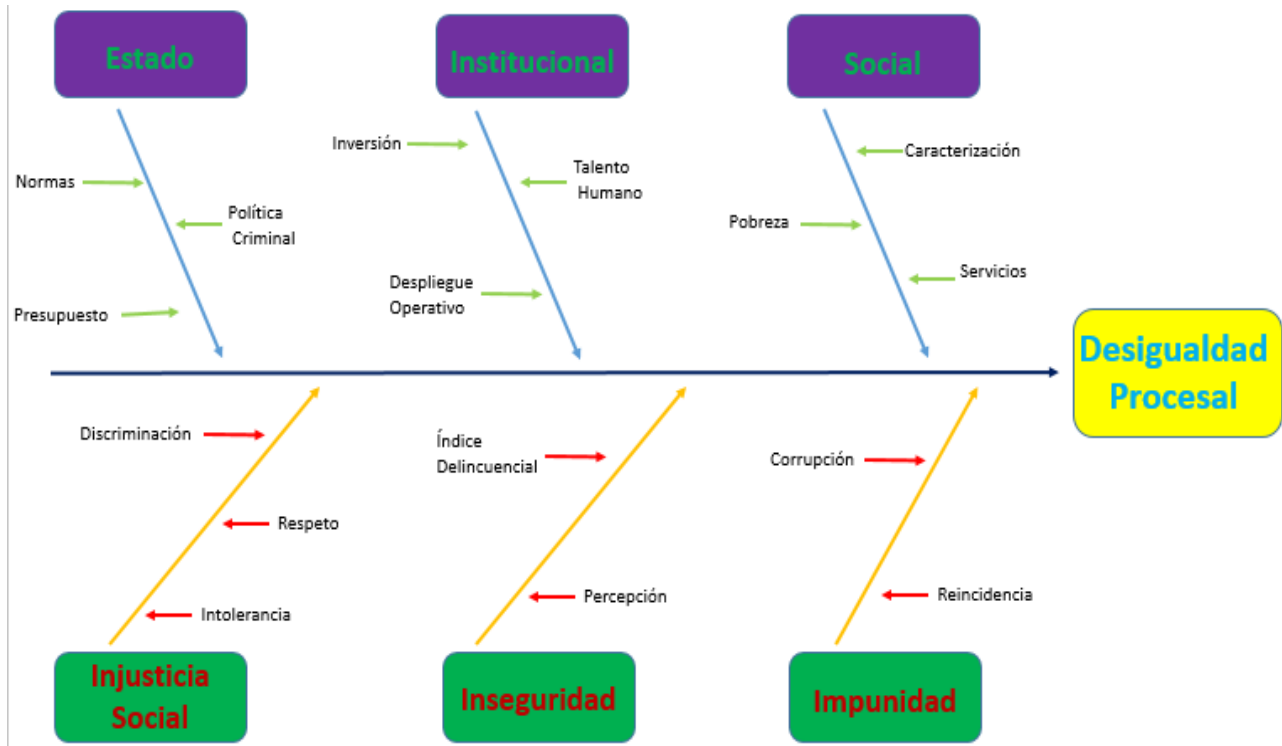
Estado

Institucional

Social

Normas

Política Criminal

Presupuesto

Inversión

Talento Humano

Despliegue Operativo

Caracterización

Pobreza

Servicios

Desigualdad Procesal

Discriminación

Respeto

Intolerancia

Índice Delincuencial

Percepción

Corrupción

Reincidencia

Injusticia Social

Inseguridad

Impunidad